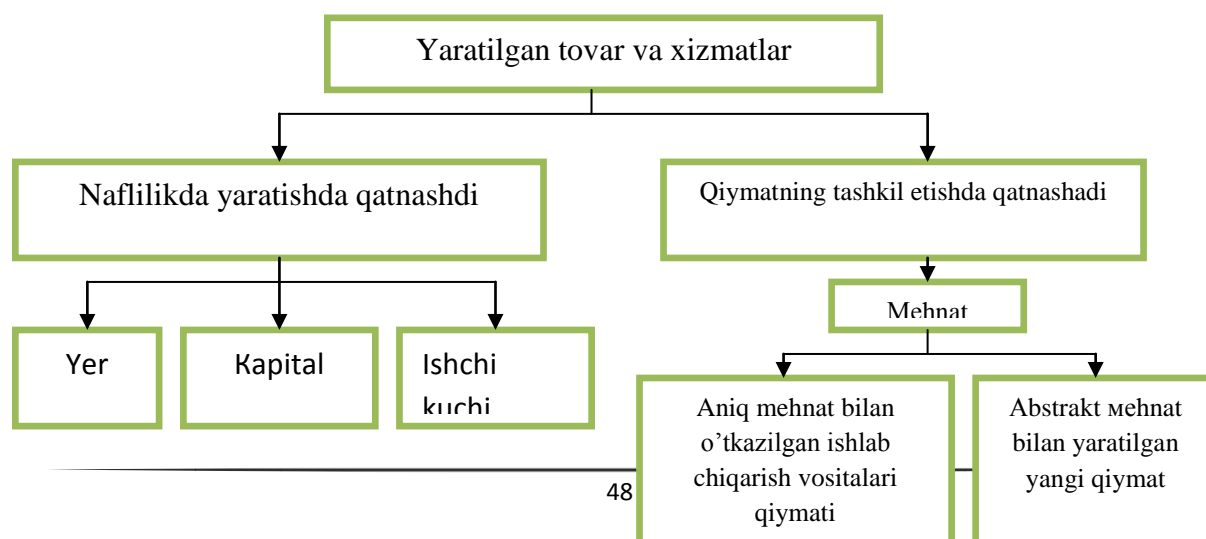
Yaratilgan tovar va xizmatlar

Naflilikda yaratishda qatnashdi

Qiymatning tashkil etishda qatnashadi

Mehnat

Yer

Kapital

Ishchi kuchi

Aniq mehnat bilan o’tkazilgan ishlab chiqarish vositalari qiymati

Abstrakt мehnat bilan yaratilgan yangi qiymat

48